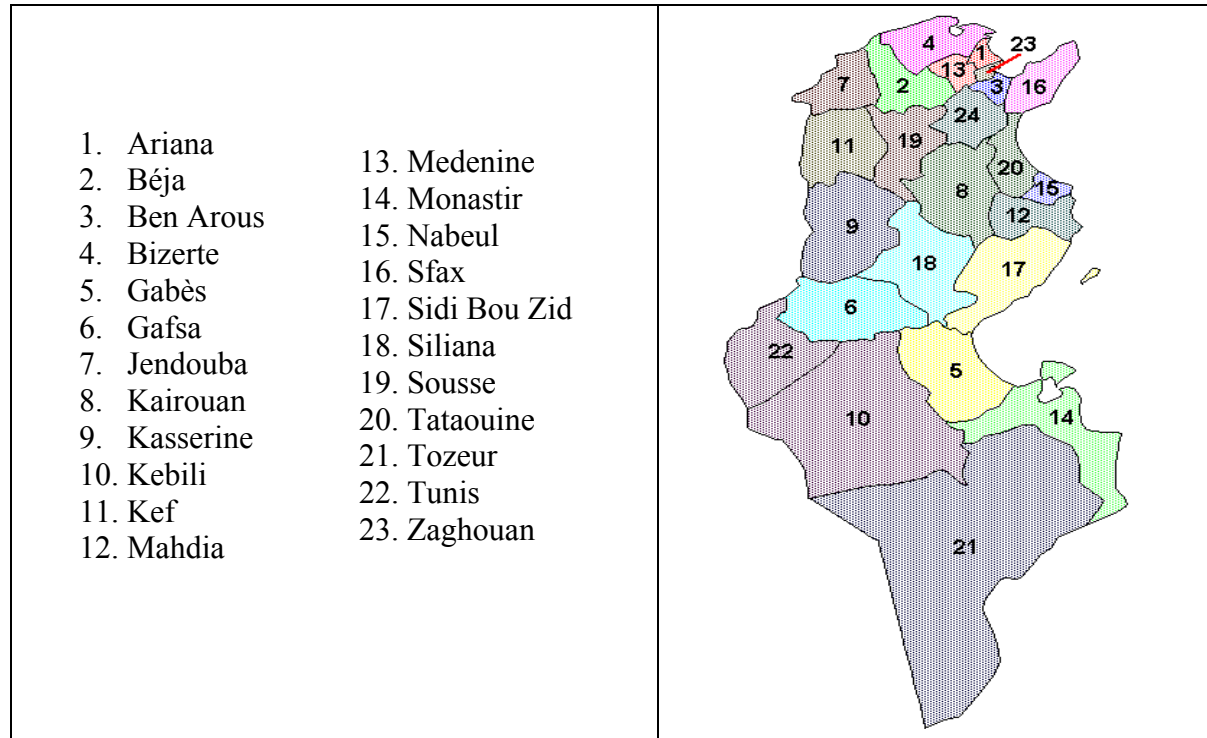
| 1. Ariana<br>2. Béja<br>3. Ben Arous<br>4. Bizerte<br>5. Gabès<br>6. Gafsa<br>7. Jendouba<br>8. Kairouan<br>9. Kasserine<br>10. Kebili<br>11. Kef<br>12. Mahdia<br>13. Medenine<br>14. Monastir<br>15. Nabeul<br>16. Sfax<br>17. Sidi Bou Zid<br>18. Siliana<br>19. Sousse<br>20. Tataouine<br>21. Tozeur<br>22. Tunis<br>23. Zaghouan | 4 1 23 13 3 16 7 2 24 11 19 20 8 15 12 9 18 17 6 22 5 10 14 21 |
|---|---|